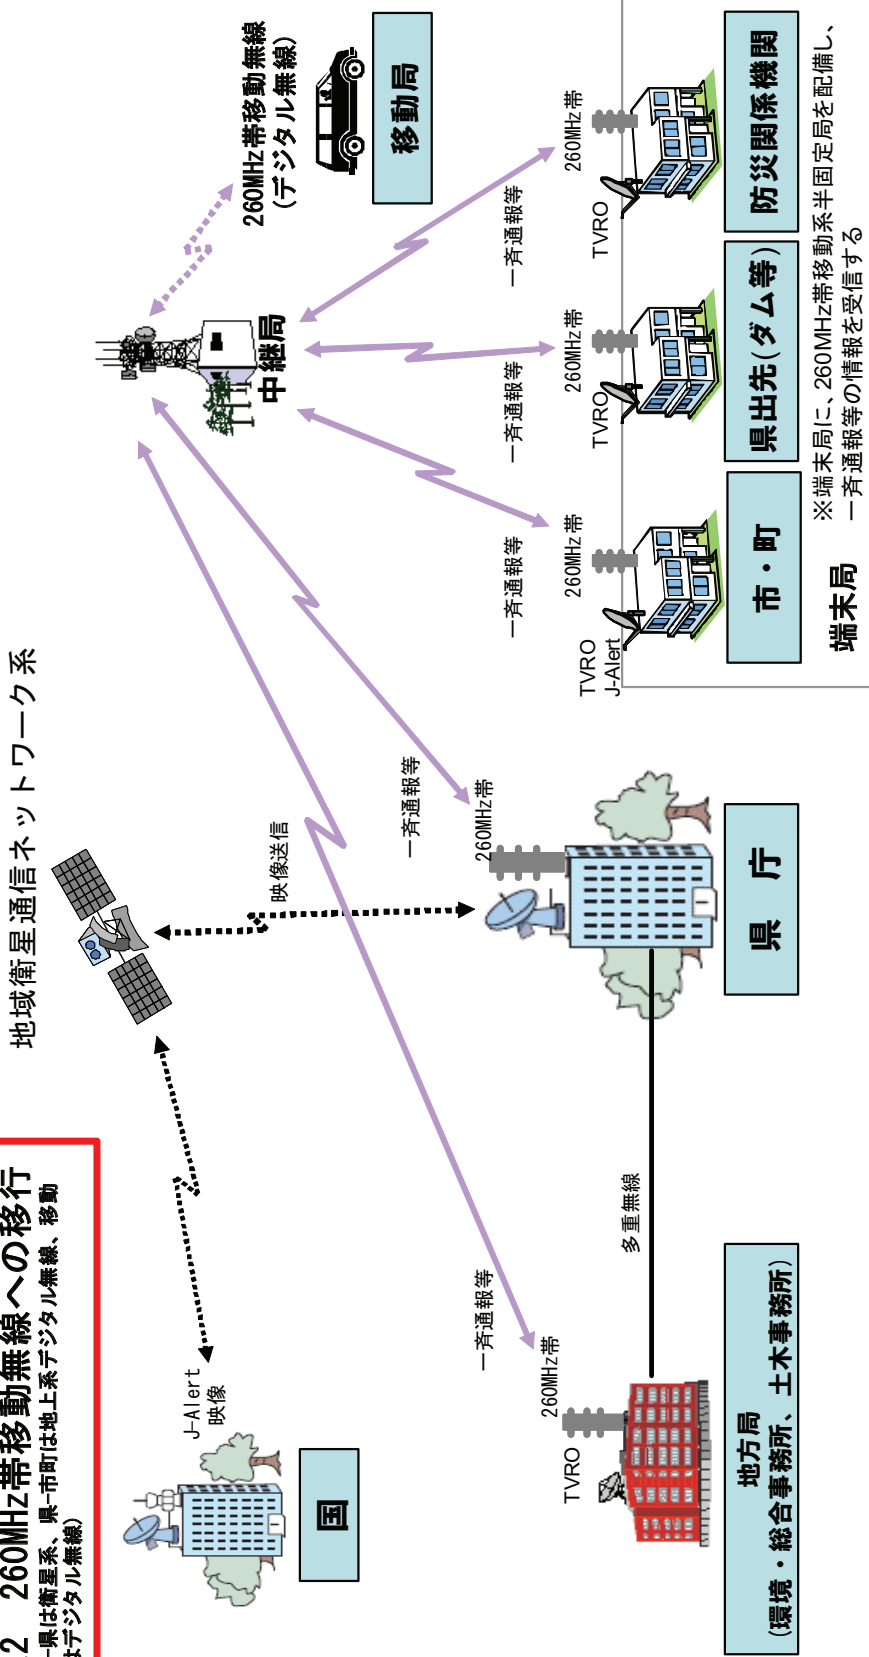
2　260MHz帯移動無線への移行
－県は衛星系、県－市町は地上系デジタル無線、移動
はデジタル無線）

地域衛星通信ネットワーク系

J-Alert
映像

国

映像送信

一斉通報等

260MHz帯

県　庁

一斉通報等

260MHz帯

TVRO

多重無線

地方局
（環境・総合事務所、土木事務所）

中継局

260MHz帯移動無線
（デジタル無線）

移動局

一斉通報等

260MHz帯

TVRO
J-Alert

市・町

一斉通報等

260MHz帯

TVRO

県出先（ダム等）

一斉通報等

260MHz帯

TVRO

防災関係機関

端末局

※端末局に、260MHz帯移動系半固定局を配備し、一斉通報等の情報を受信する